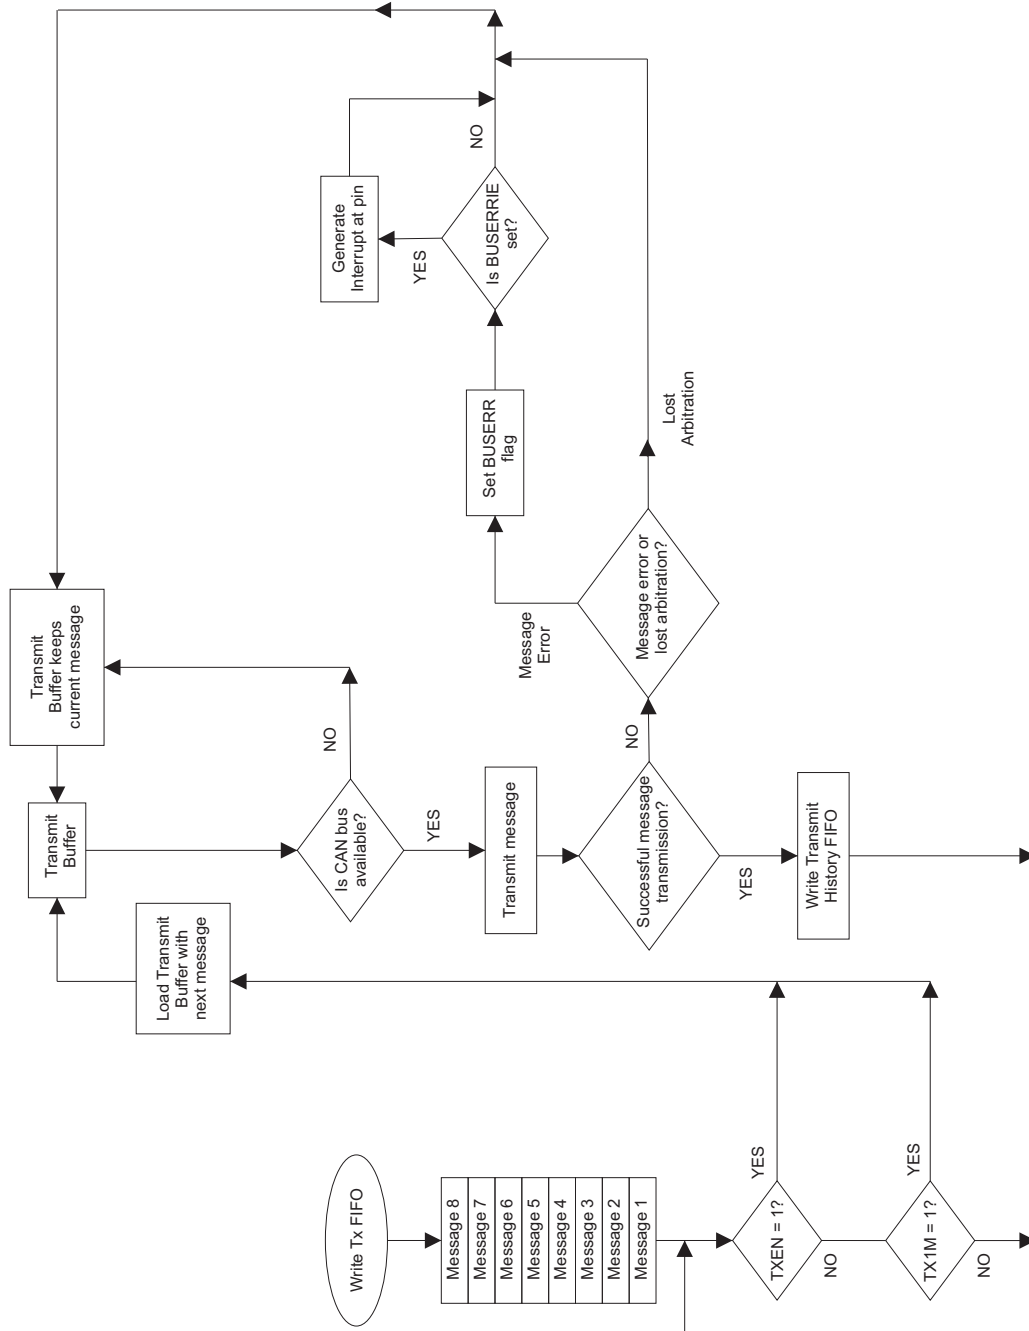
Write Tx FIFO

Message 8
Message 7
Message 6
Message 5
Message 4
Message 3
Message 2
Message 1

TXEN = 1?
YES
NO

TX1M = 1?
YES
NO

Load Transmit Buffer with next message

Transmit Buffer

Transmit Buffer keeps current message

Is CAN bus available?
YES
NO

Transmit message

Successful message transmission?
YES
NO

Write Transmit History FIFO

Message error or lost arbitration?
Message Error
Lost Arbitration

Set BUSERR flag

Is BUSERRIE set?
YES
NO

Generate Interrupt at pin